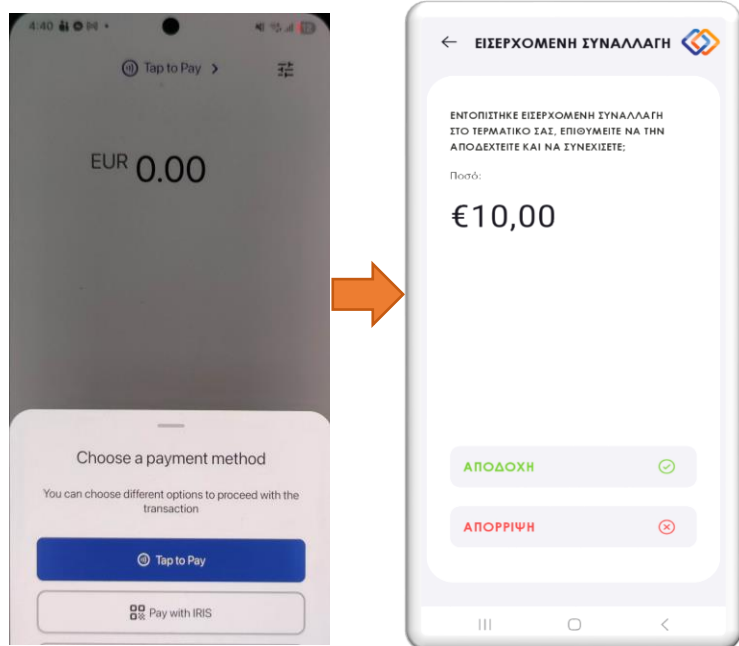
4:40

Tap to Pay >

EUR 0.00

Choose a payment method

You can choose different options to proceed with the transaction

Tap to Pay

Pay with IRIS

← ΕΙΣΕΡΧΟΜΕΝΗ ΣΥΝΑΛΛΑΓΗ

ΕΝΤΟΠΙΣΤΗΚΕ ΕΙΣΕΡΧΟΜΕΝΗ ΣΥΝΑΛΛΑΓΗ ΣΤΟ ΤΕΡΜΑΤΙΚΟ ΣΑΣ, ΕΠΙΘΥΜΕΙΤΕ ΝΑ ΤΗΝ ΑΠΟΔΕΧΤΕΙΤΕ ΚΑΙ ΝΑ ΣΥΝΕΧΙΣΕΤΕ;

Ποσό:

€10,00

ΑΠΟΔΟΧΗ

ΑΠΟΡΡΙΨΗ